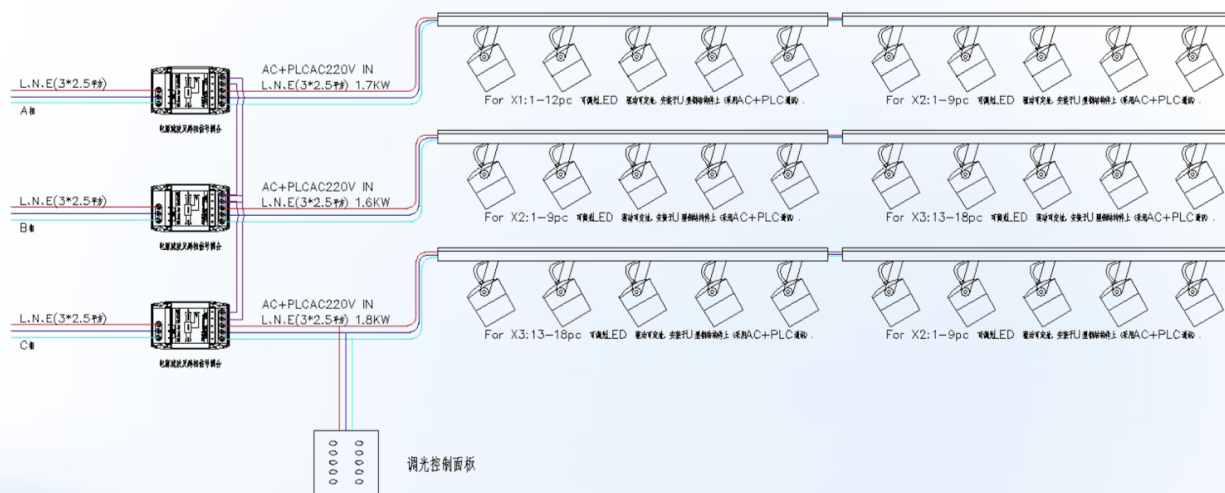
L.N.E(3*2.5平方)
A相
电源滤波及载波信号耦合

AC+PLCAC220V IN
L.N.E(3*2.5平方) 1.7KW

For X1:1-12pc 可调光LED 驱动可变光, 安装于U型钢制轨件上 (采用AC+PLC通讯).

For X2:1-9pc 可调光LED 驱动可变光, 安装于U型钢制轨件上 (采用AC+PLC通讯).

L.N.E(3*2.5平方)
B相
电源滤波及载波信号耦合

AC+PLCAC220V IN
L.N.E(3*2.5平方) 1.6KW

For X2:1-9pc 可调光LED 驱动可变光, 安装于U型钢制轨件上 (采用AC+PLC通讯).

For X3:13-18pc 可调光LED 驱动可变光, 安装于U型钢制轨件上 (采用AC+PLC通讯).

L.N.E(3*2.5平方)
C相
电源滤波及载波信号耦合

AC+PLCAC220V IN
L.N.E(3*2.5平方) 1.8KW

For X3:13-18pc 可调光LED 驱动可变光, 安装于U型钢制轨件上 (采用AC+PLC通讯).

For X2:1-9pc 可调光LED 驱动可变光, 安装于U型钢制轨件上 (采用AC+PLC通讯).

调光控制面板